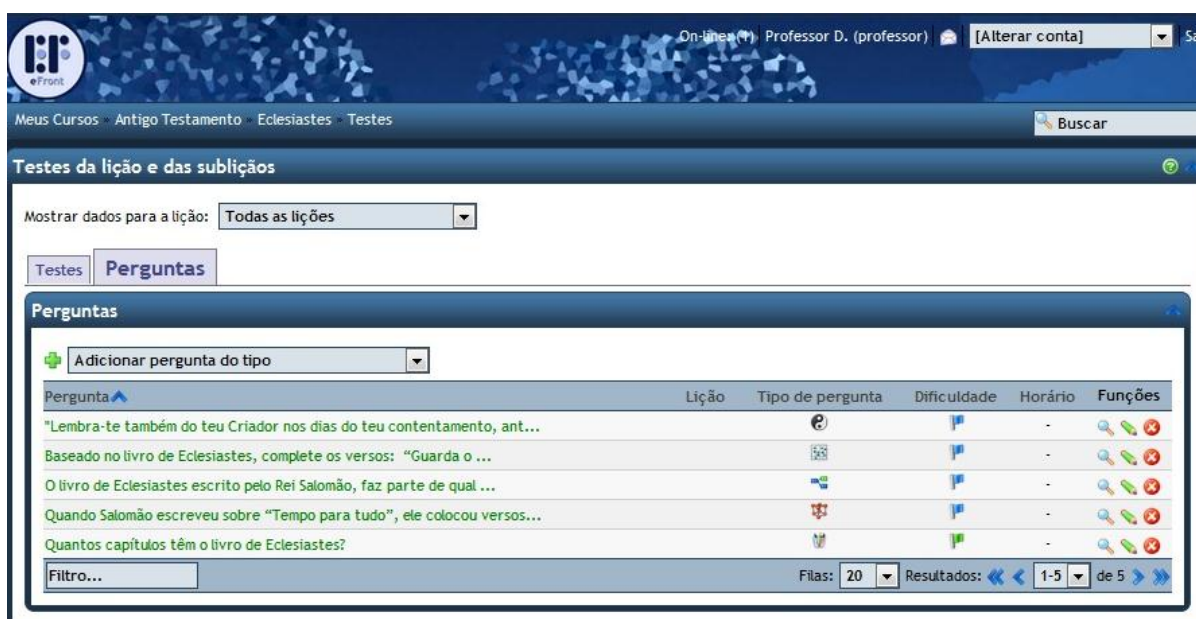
eFront

On-line (1) Professor D. (professor) [Alterar conta] Sa

Meus Cursos Antigo Testamento Eclesiastes Testes

Buscar

Testes da lição e das sublições

Mostrar dados para a lição: Todas as lições

Testes Perguntas

Perguntas

Adicionar pergunta do tipo

| Pergunta | Lição | Tipo de pergunta | Dificuldade | Horário | Funções |
|---|---|---|---|---|---|
| "Lembra-te também do teu Criador nos dias do teu contentamento, ant... | | | | - | |
| Baseado no livro de Eclesiastes, complete os versos: "Guarda o ... | | | | - | |
| O livro de Eclesiastes escrito pelo Rei Salomão, faz parte de qual ... | | | | - | |
| Quando Salomão escreveu sobre "Tempo para tudo", ele colocou versos... | | | | - | |
| Quantos capítulos têm o livro de Eclesiastes? | | | | - | |

Filtro...

Filas: 20 Resultados: 1-5 de 5